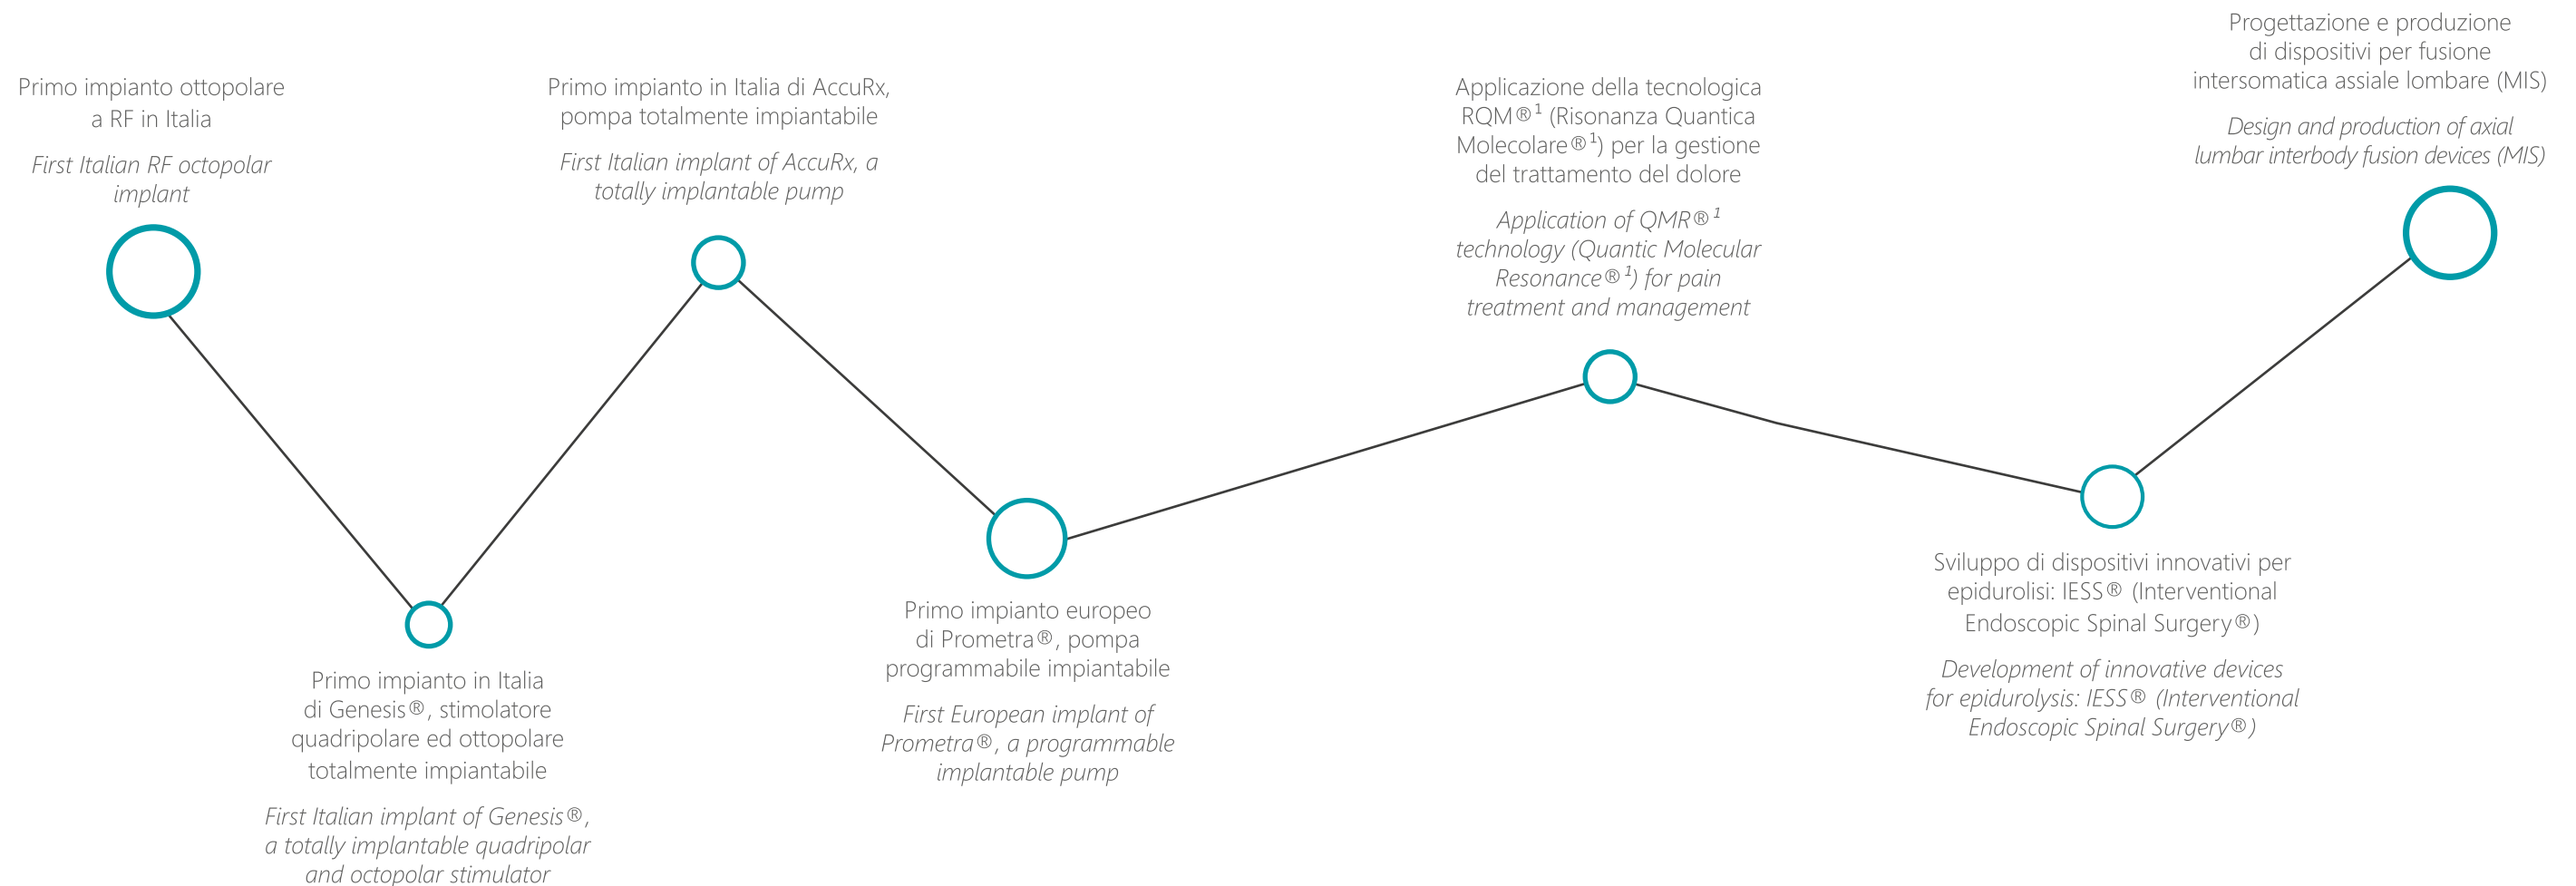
Primo impianto ottopolare a RF in Italia

First Italian RF octopolar implant

Primo impianto in Italia di Genesis®, stimolatore quadripolare ed ottopolare totalmente impiantabile

First Italian implant of Genesis®, a totally implantable quadripolar and octopolar stimulator

Primo impianto in Italia di AccuRx, pompa totalmente impiantabile

First Italian implant of AccuRx, a totally implantable pump

Primo impianto europeo di Prometra®, pompa programmabile impiantabile

First European implant of Prometra®, a programmable implantable pump

Applicazione della tecnologica RQM®$^1$ (Risonanza Quantica Molecolare®$^1$) per la gestione del trattamento del dolore

Application of QMR®$^1$ technology (Quantic Molecular Resonance®$^1$) for pain treatment and management

Sviluppo di dispositivi innovativi per epidurolisi: IESS® (Interventional Endoscopic Spinal Surgery®)

Development of innovative devices for epidurolysis: IESS® (Interventional Endoscopic Spinal Surgery®)

Progettazione e produzione di dispositivi per fusione intersomatica assiale lombare (MIS)

Design and production of axial lumbar interbody fusion devices (MIS)